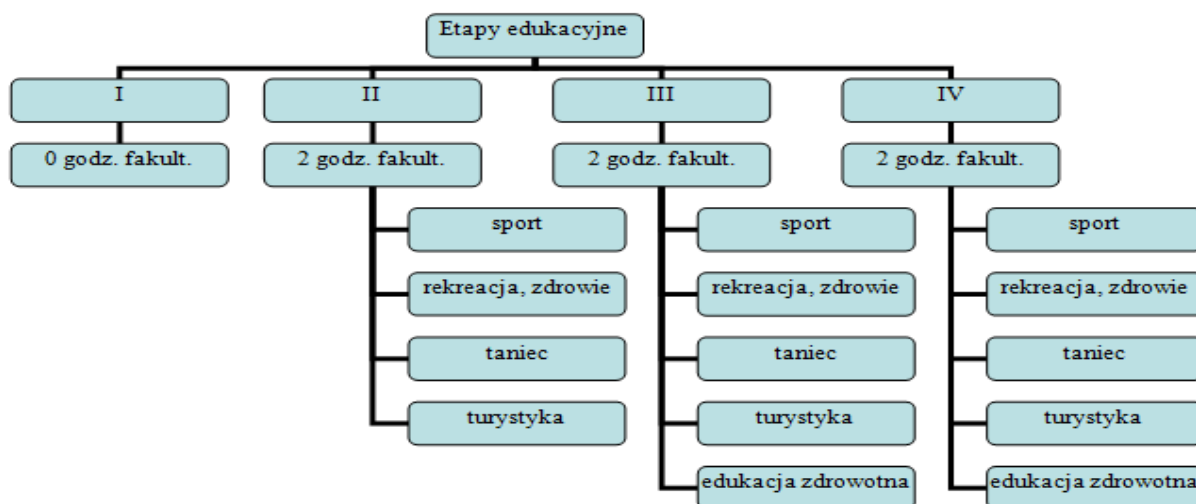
Etapy edukacyjne

I

0 godz. fakult.

II

2 godz. fakult.

sport

rekreacja, zdrowie

taniec

turystyka

III

2 godz. fakult.

sport

rekreacja, zdrowie

taniec

turystyka

edukacja zdrowotna

IV

2 godz. fakult.

sport

rekreacja, zdrowie

taniec

turystyka

edukacja zdrowotna